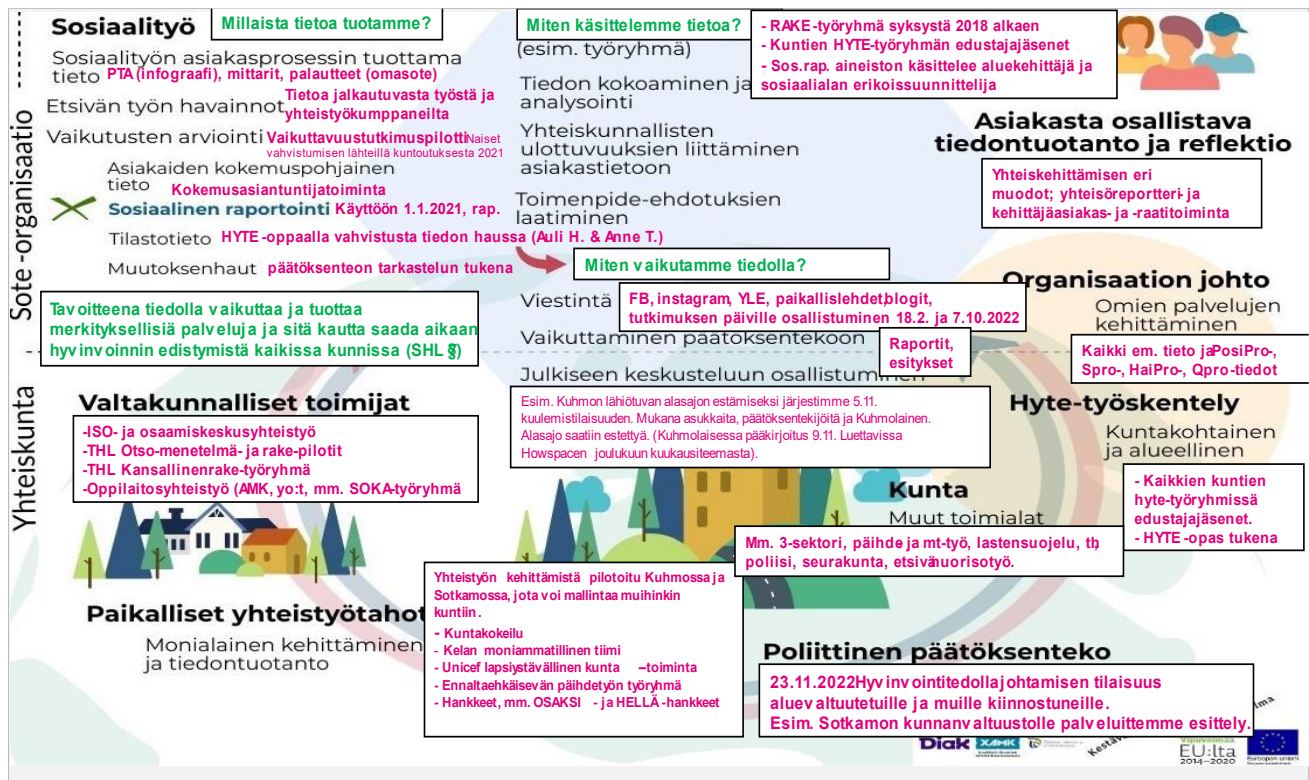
Sosiaalityö

Millaista tietoa tuotamme?

Sosiaalityön asiakasprosessin tuottama tieto PTA (infograafi), mittarit, palautteet (omasote)

Etsivän työn havainnot Tietoa jalkautuvasta työstä ja yhteistyökumppaneilta

Vaikutusten arviointi Vaikuttavuustutkimuspilotti Naiset vahvistumisen lähteillä kuntoutuksesta 2021

Asiakaiden kokemuspohjainen tieto Kokemusasiantuntijatoiminta

Sosiaalinen raportointi Käyttöön 1.1.2021, rap.

Tilastotieto HYTE-oppaalla vahvistusta tiedon haussa (Auli H. & Anne T.)

Muutoksenhaut päätöksenteon tarkastelun tukena

Miten käsittelemme tietoa? (esim. työryhmä)

- RAKE-työryhmä syksystä 2018 alkaen
- Kuntien HYTE-työryhmän edustajajäsenet
- Sos.rap. aineiston käsittelee aluekehittäjä ja sosiaalialan erikoissuunnittelija

Tiedon kokoaminen ja analysointi

Yhteiskunnallisten ulottuvuuksien liittäminen asiakastietoon

Toimenpide-ehdotuksien laatiminen

Asiakasta osallistava tiedontuotanto ja reflektio

Yhteiskehittämisen eri muodot; yhteisöreportteri- ja kehittäjäasiakas- ja -raatitoiminta

Miten vaikutamme tiedolla?

Viestintä FB, instagram, YLE, paikallislehdet, blogit, tutkimuksen päiville osallistuminen 18.2. ja 7.10.2022

Vaikuttaminen päätöksentekoon Raportit, esitykset

Julkiseen keskusteluun osallistuminen

Organisaation johto

Omien palvelujen kehittäminen

Kaikki em. tieto ja PosiPro-, Spro-, HaiPro-, Qpro-tiedot

Sote-organisaatio

Tavoitteena tiedolla vaikuttaa ja tuottaa merkityksellisiä palveluja ja sitä kautta saada aikaan hyvinvoinnin edistymistä kaikissa kunnissa (SHL §)

Yhteiskunta

Valtakunnalliset toimijat

-ISO- ja osaamiskeskusyhteistyö
-THL Otso-menetelmä- ja rake-pilotit
-THL Kansallinenrake-työryhmä
-Oppilaitosyhteistyö (AMK, yo:t, mm. SOKA-työryhmä

Esim. Kuhmon lähiötuvan alasajon estämiseksi järjestimme 5.11. kuulemistilaisuuden. Mukana asukkaita, päätöksentekijöitä ja Kuhmolainen. Alasajo saatiin estettyä. (Kuhmolaisessa pääkirjoitus 9.11. Luettavissa Howspacen joulukuun kuukausiteemasta).

Hyte-työskentely

Kuntakohtainen ja alueellinen

- Kaikkien kuntien hyte-työryhmissä edustajajäsenet.
- HYTE-opas tukena

Kunta

Muut toimialat

Mm. 3-sektori, päihde ja mt-työ, lastensuojelu, th, poliisi, seurakunta, etsivä nuorisotyö.

Paikalliset yhteistyötahot

Monialainen kehittäminen ja tiedontuotanto

Yhteistyön kehittämistä pilotoitu Kuhmossa ja Sotkamossa, jota voi mallintaa muihinkin kuntiin.
- Kuntakokeilu
- Kelan moniammatillinen tiimi
- Unicef lapsiystävällinen kunta –toiminta
- Ennaltaehkäisevän päihdetyön työryhmä
- Hankkeet, mm. OSAKSI - ja HELLÄ-hankkeet

Poliittinen päätöksenteko

23.11.2022 Hyvinvointitiedolla johtamisen tilaisuus aluevaltuutetuille ja muille kiinnostuneille.
Esim. Sotkamon kunnanvaltuustolle palveluittemme esittely.

Diak XAMK Kestä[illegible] Vipuvoimaa EU:lta 2014–2020 Euroopan unioni